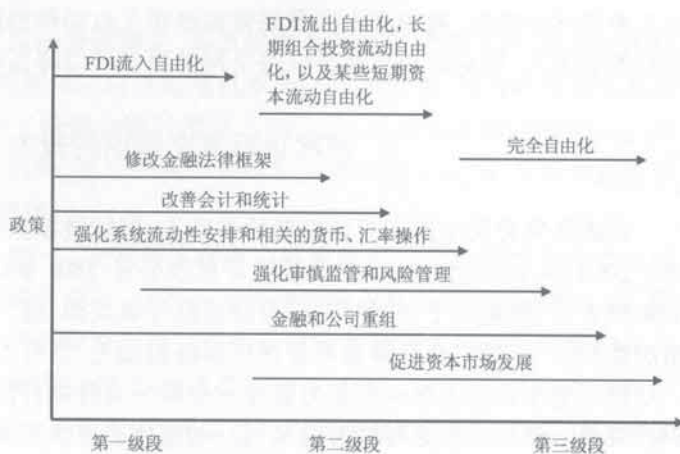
FDI流出自由化，长期组合投资流动自由化，以及某些短期资本流动自由化

FDI流入自由化

完全自由化

修改金融法律框架

改善会计和统计

政策

强化系统流动性安排和相关的货币、汇率操作

强化审慎监管和风险管理

金融和公司重组

促进资本市场发展

第一级段

第二级段

第三级段